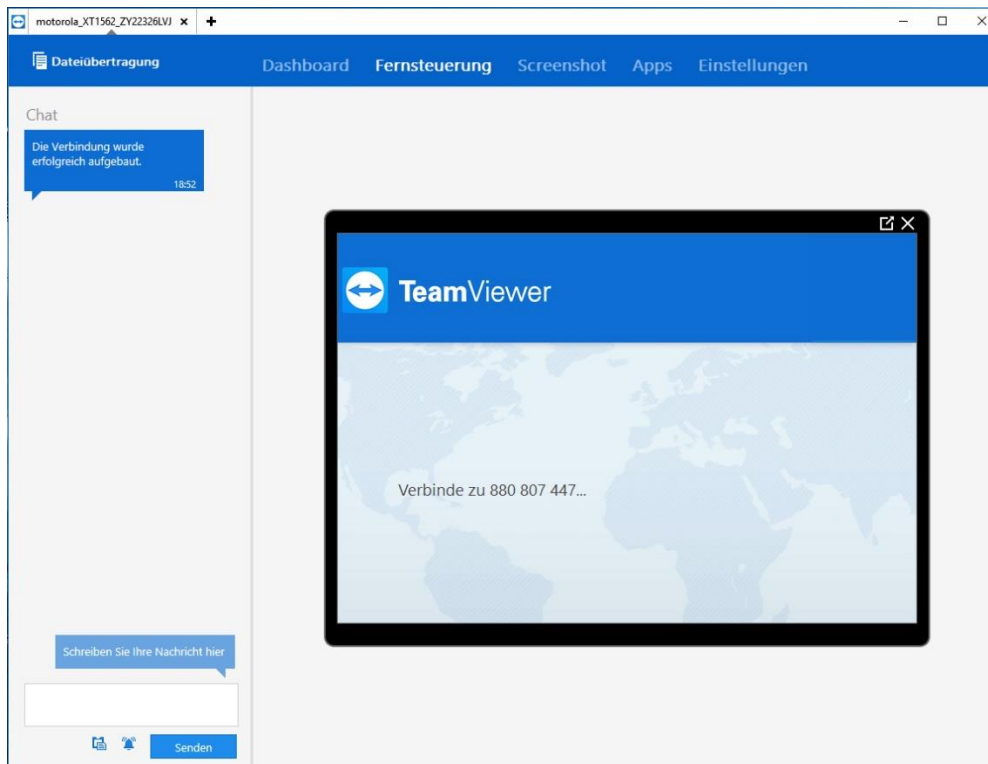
motorola_XT1562_ZY22326LVJ ×

Dateiübertragung

Dashboard Fernsteuerung Screenshot Apps Einstellungen

Chat

Die Verbindung wurde erfolgreich aufgebaut.
18:52

TeamViewer

Verbinde zu 880 807 447...

Schreiben Sie Ihre Nachricht hier

Senden